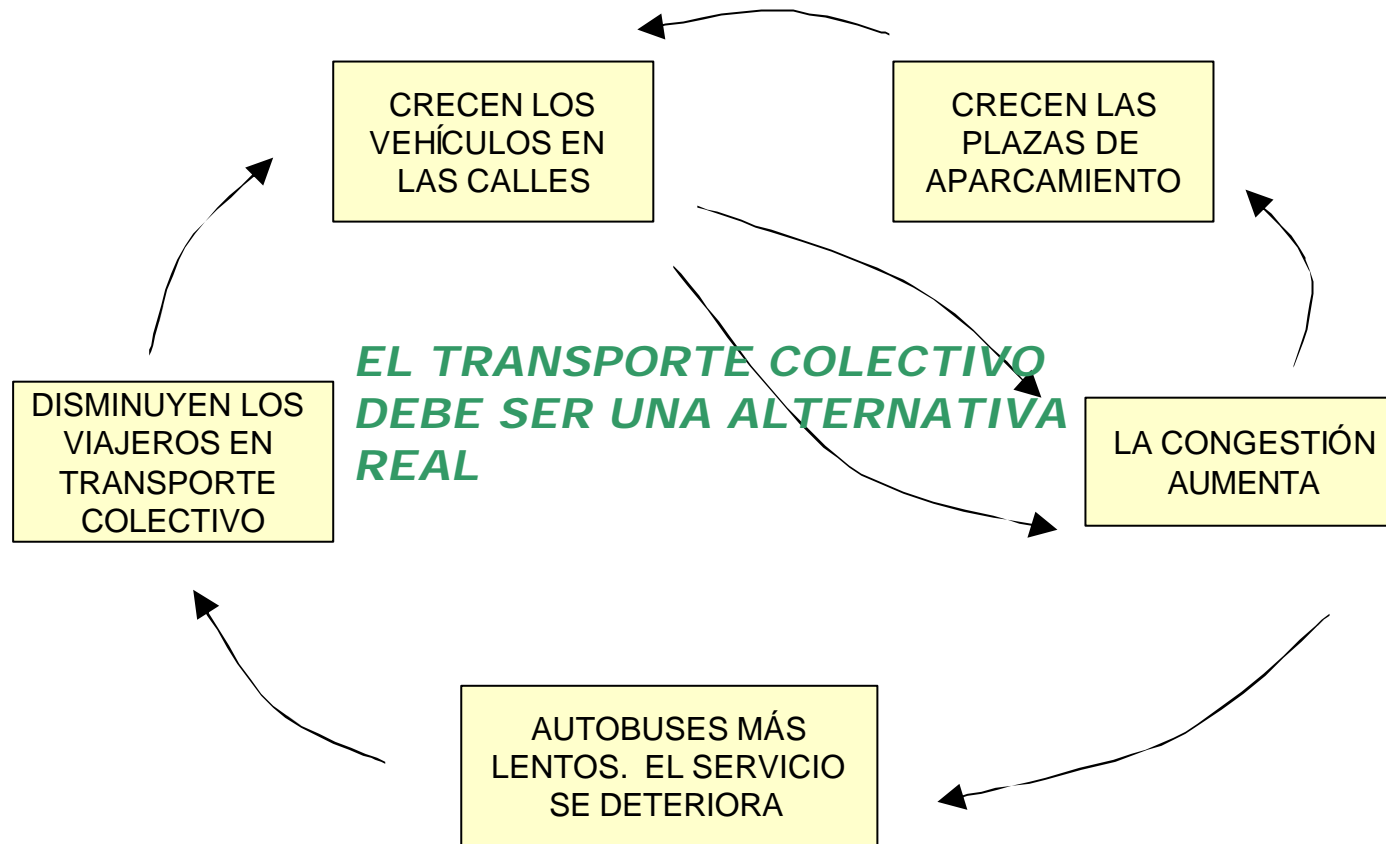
CRECEN LOS VEHÍCULOS EN LAS CALLES

CRECEN LAS PLAZAS DE APARCAMIENTO

EL TRANSPORTE COLECTIVO DEBE SER UNA ALTERNATIVA REAL

DISMINUYEN LOS VIAJEROS EN TRANSPORTE COLECTIVO

LA CONGESTIÓN AUMENTA

AUTOBUSES MÁS LENTOS. EL SERVICIO SE DETERIORA